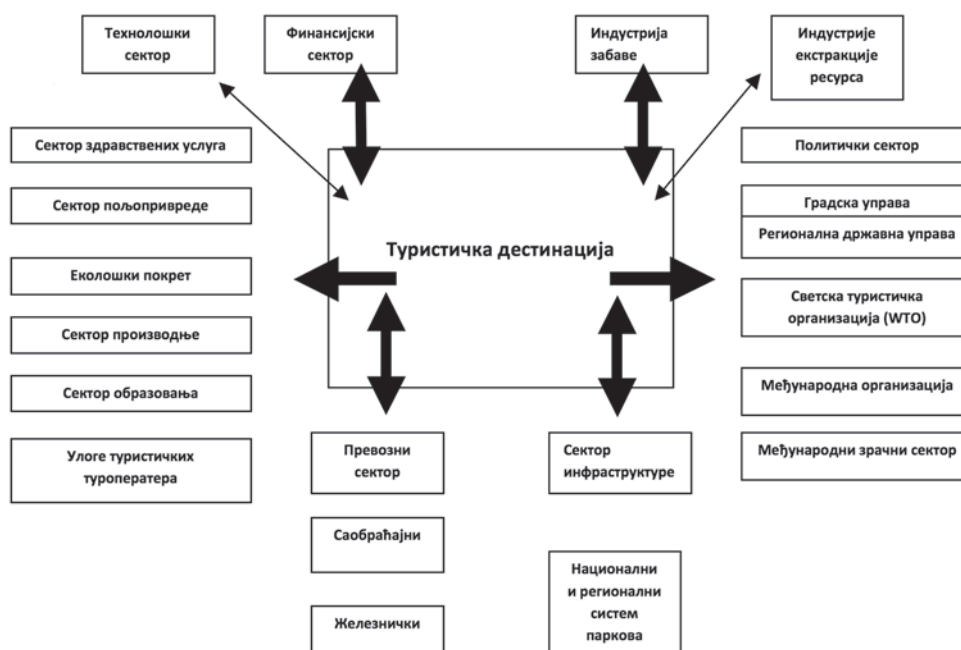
Технолошки сектор

Финансијски сектор

Индустрија забаве

Индустрије екстракције ресурса

Сектор здравствених услуга

Сектор пољопривреде

Еколошки покрет

Сектор производње

Сектор образовања

Улоге туристичких туроператера

Туристичка дестинација

Политички сектор

Градска управа

Регионална државна управа

Светска туристичка организација (WTO)

Међународна организација

Међународни зрачни сектор

Превозни сектор

Саобраћајни

Железнички

Сектор инфраструктуре

Национални и регионални систем паркова